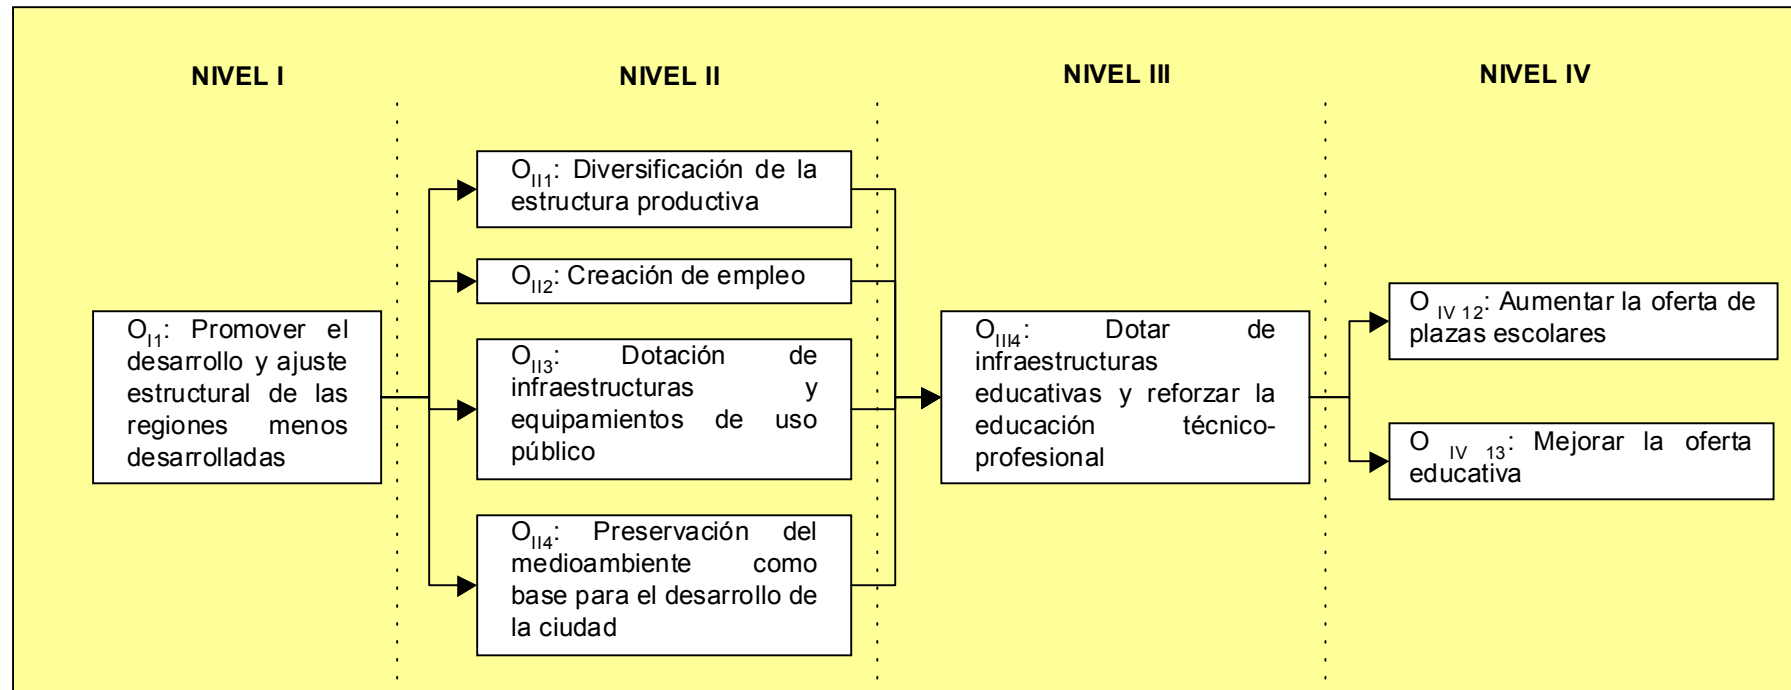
NIVEL I

NIVEL II

NIVEL III

NIVEL IV

$O_{I1}$: Promover el desarrollo y ajuste estructural de las regiones menos desarrolladas

$O_{II1}$: Diversificación de la estructura productiva

$O_{II2}$: Creación de empleo

$O_{II3}$: Dotación de infraestructuras y equipamientos de uso público

$O_{II4}$: Preservación del medioambiente como base para el desarrollo de la ciudad

$O_{III4}$: Dotar de infraestructuras educativas y reforzar la educación técnico-profesional

$O_{IV\ 12}$: Aumentar la oferta de plazas escolares

$O_{IV\ 13}$: Mejorar la oferta educativa